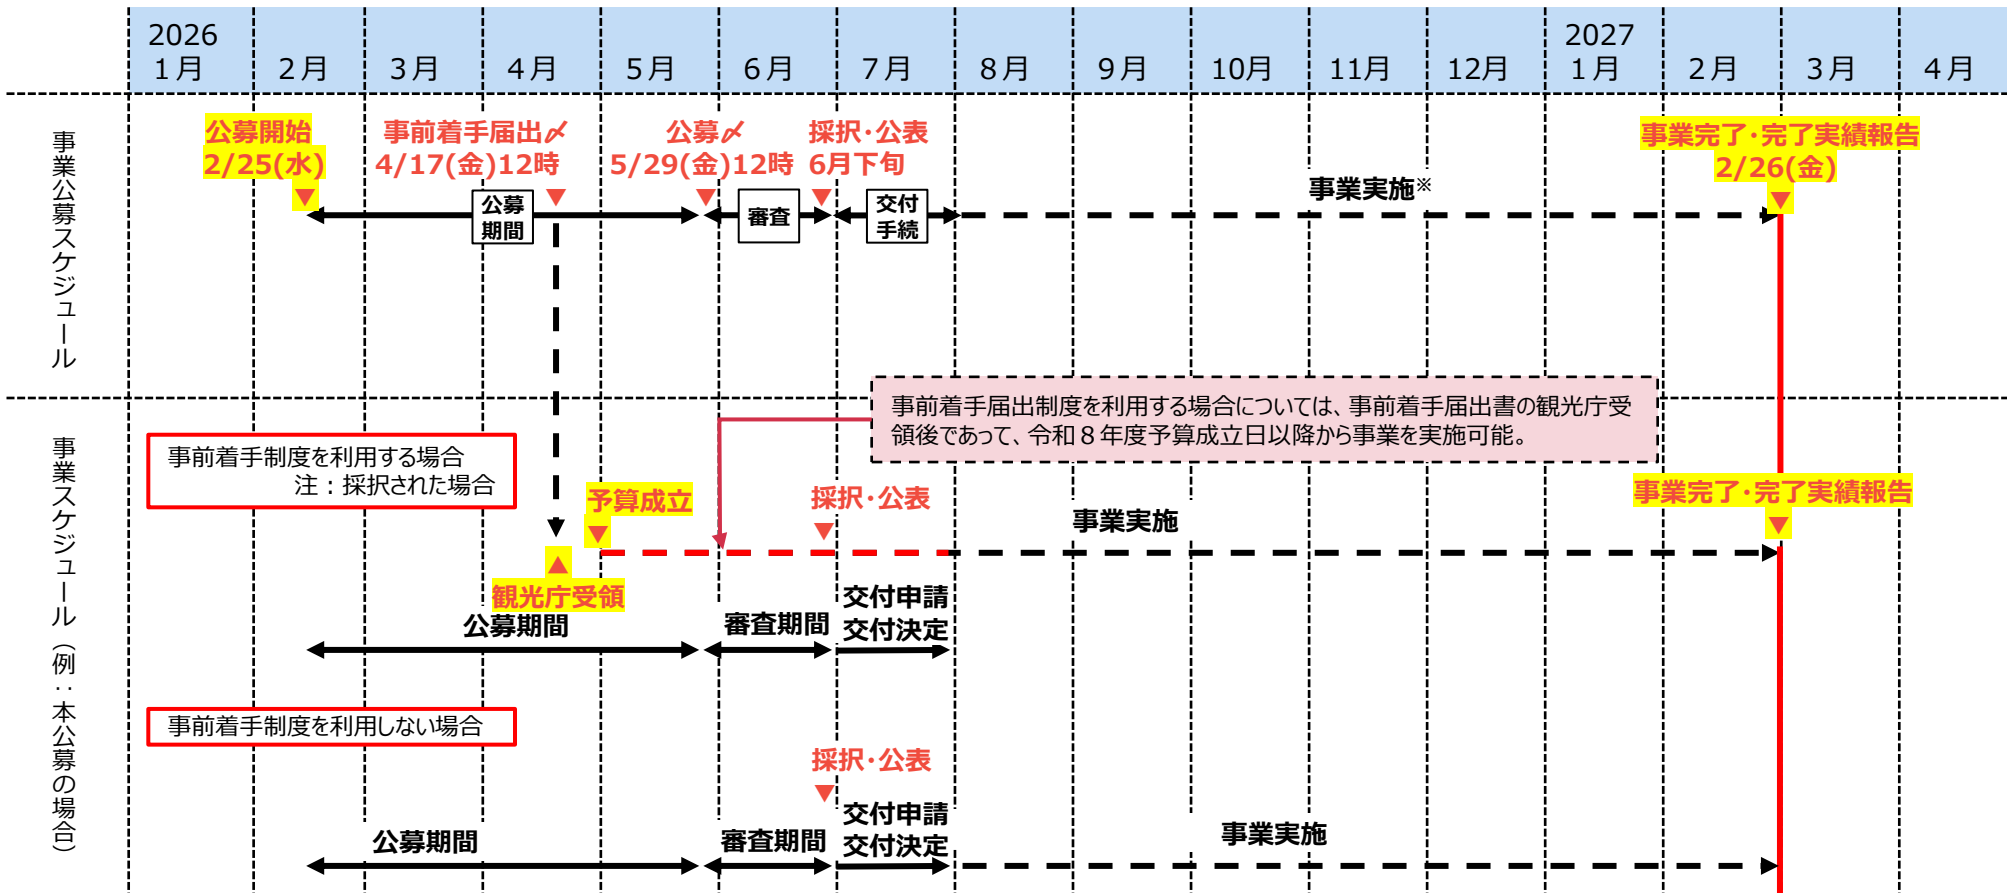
| 2026 1月 | 2月 | 3月 | 4月 | 5月 | 6月 | 7月 | 8月 | 9月 | 10月 | 11月 | 12月 | 2027 1月 | 2月 | 3月 | 4月 |
|---|---|---|---|---|---|---|---|---|---|---|---|---|---|---|---|

事業公募スケジュール

公募開始 2/25(水)

事前着手届出〆 4/17(金)12時

公募〆 5/29(金)12時

採択・公表 6月下旬

事業完了・完了実績報告 2/26(金)

公募期間

審査

交付手続

事業実施※

事業スケジュール（例：本公募の場合）

事前着手届出制度を利用する場合については、事前着手届出書の観光庁受領後であって、令和８年度予算成立日以降から事業を実施可能。

事前着手制度を利用する場合 注：採択された場合

予算成立

採択・公表

事業実施

事業完了・完了実績報告

観光庁受領

公募期間

審査期間

交付申請 交付決定

事前着手制度を利用しない場合

採択・公表

公募期間

審査期間

交付申請 交付決定

事業実施